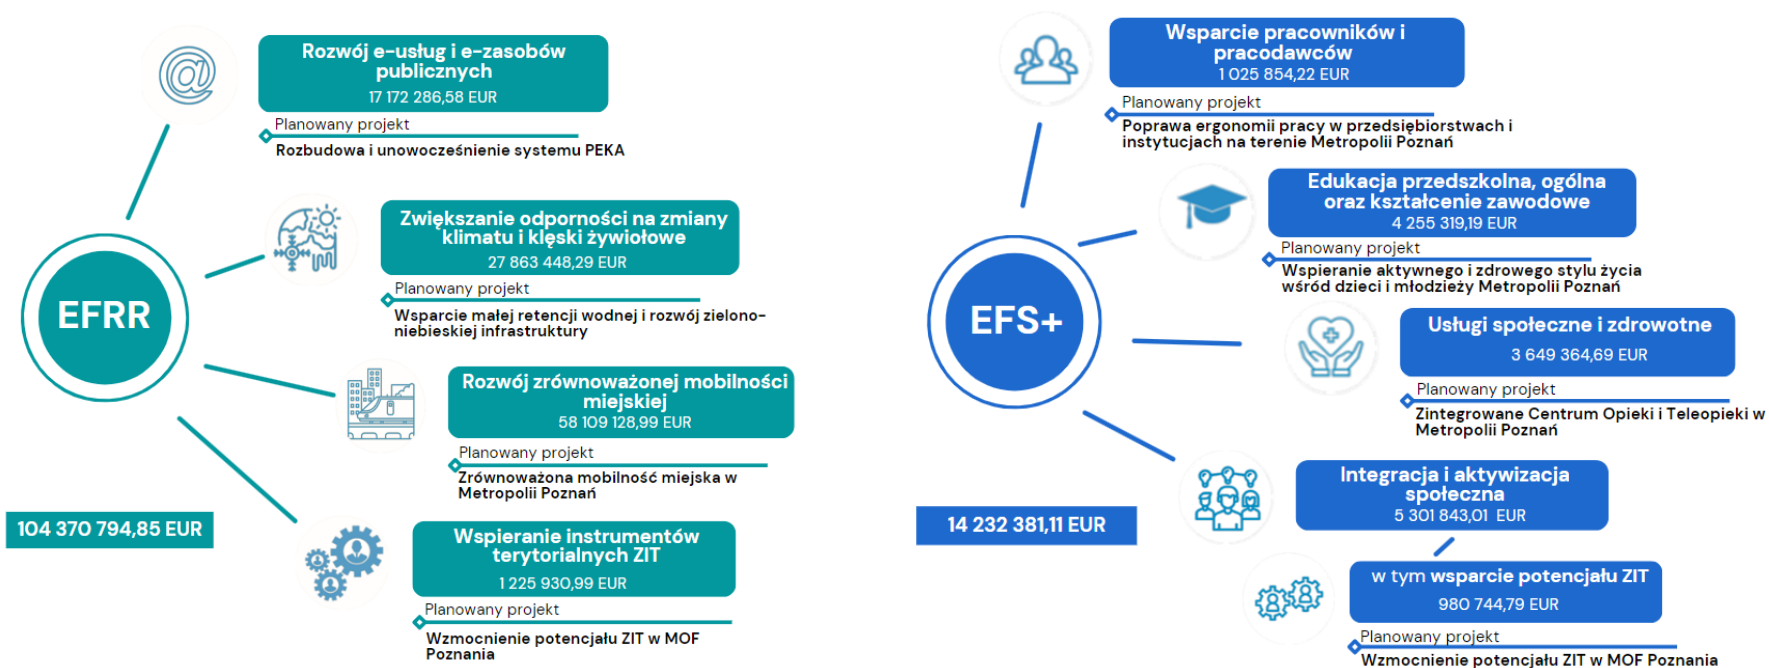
EFRR

104 370 794,85 EUR

Rozwój e-usług i e-zasobów publicznych
17 172 286,58 EUR
Planowany projekt
Rozbudowa i unowocześnienie systemu PEKA

Zwiększanie odporności na zmiany klimatu i klęski żywiołowe
27 863 448,29 EUR
Planowany projekt
Wsparcie małej retencji wodnej i rozwój zielono-niebieskiej infrastruktury

Rozwój zrównoważonej mobilności miejskiej
58 109 128,99 EUR
Planowany projekt
Zrównoważona mobilność miejska w Metropolii Poznań

Wspieranie instrumentów terytorialnych ZIT
1 225 930,99 EUR
Planowany projekt
Wzmocnienie potencjału ZIT w MOF Poznania

EFS+

14 232 381,11 EUR

Wsparcie pracowników i pracodawców
1 025 854,22 EUR
Planowany projekt
Poprawa ergonomii pracy w przedsiębiorstwach i instytucjach na terenie Metropolii Poznań

Edukacja przedszkolna, ogólna oraz kształcenie zawodowe
4 255 319,19 EUR
Planowany projekt
Wspieranie aktywnego i zdrowego stylu życia wśród dzieci i młodzieży Metropolii Poznań

Usługi społeczne i zdrowotne
3 649 364,69 EUR
Planowany projekt
Zintegrowane Centrum Opieki i Teleopieki w Metropolii Poznań

Integracja i aktywizacja społeczna
5 301 843,01 EUR

w tym wsparcie potencjału ZIT
980 744,79 EUR
Planowany projekt
Wzmocnienie potencjału ZIT w MOF Poznania